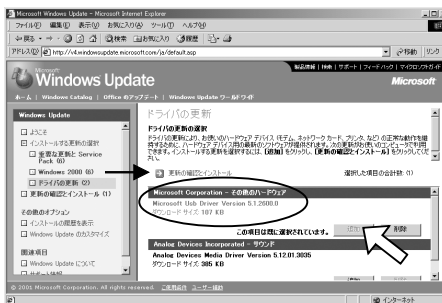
Microsoft Windows Update - Microsoft Internet Explorer

ファイル(F) 編集(E) 表示(V) お気に入り(A) ツール(T) ヘルプ(H)

戻る 検索 お気に入り 履歴

アドレス(D) http://v4.windowsupdate.microsoft.com/ja/default.asp

移動 リンク

製品情報 | 検索 | サポート | フィードバック | マイクロソフトホーム

Microsoft Windows Update

Microsoft

ホーム | Windows Catalog | Office のアップデート | Windows Update ワールドワイド

Windows Update

ようこそ

インストールする更新の選択

重要な更新と Service Pack (0)

Windows 2000 (6)

ドライバの更新 (2)

更新の確認とインストール (1)

その他のオプション

インストールの履歴を表示

Windows Update のカスタマイズ

関連項目

Windows Update について

サポート情報

ドライバの更新

ドライバの更新の選択

ドライバの更新により、お使いのハードウェア デバイス (モデム、ネットワーク カード、プリンタ など) の正常な動作を維持するために、ハードウェア デバイス用の最新のソフトウェアが提供されます。この更新を強く推奨するものではありません。インストールする更新を選択するには、[追加] をクリックし、[更新の確認とインストール] をクリックしてください。

更新の確認とインストール

選択した項目の合計数: (1)

Microsoft Corporation - その他のハードウェア

Microsoft Usb Driver Version 5.1.2600.0

ダウンロード サイズ 107 KB

この項目は既に選択されています。

追加

削除

Analog Devices Incorporated - サウンド

Analog Devices Media Driver Version 5.12.01.3035

ダウンロード サイズ 385 KB

© 2002 Microsoft Corporation. All rights reserved. ご使用条件 ユーザー補助

インターネット